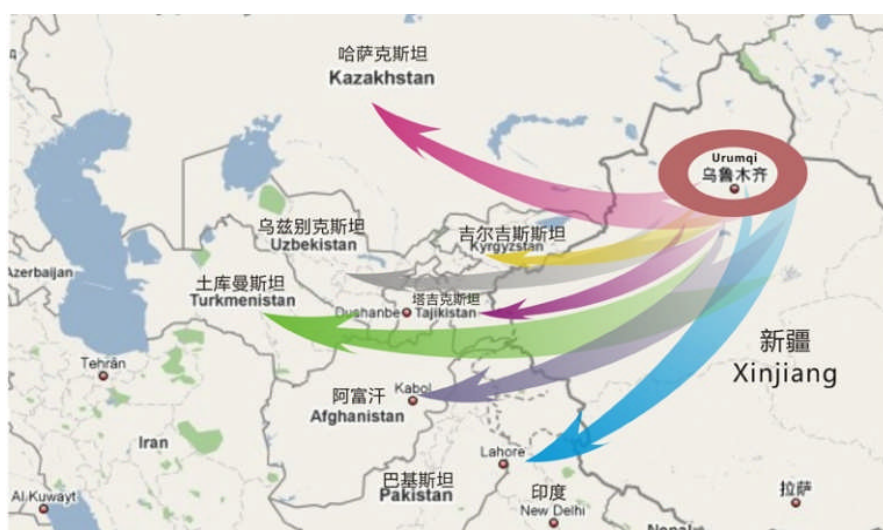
哈萨克斯坦
Kazakhstan

Urumqi
乌鲁木齐

乌兹别克斯坦
Uzbekistan

吉尔吉斯斯坦
Kyrgyzstan

Azerbaijan

土库曼斯坦
Turkmenistan

塔吉克斯坦
Dushanbe Tajikistan

新疆
Xinjiang

Tehran

阿富汗
Kabol
Afghanistan

Iran

Lahore

巴基斯坦
Pakistan

印度
New Delhi

拉萨

Al Kuwayt

Nepal